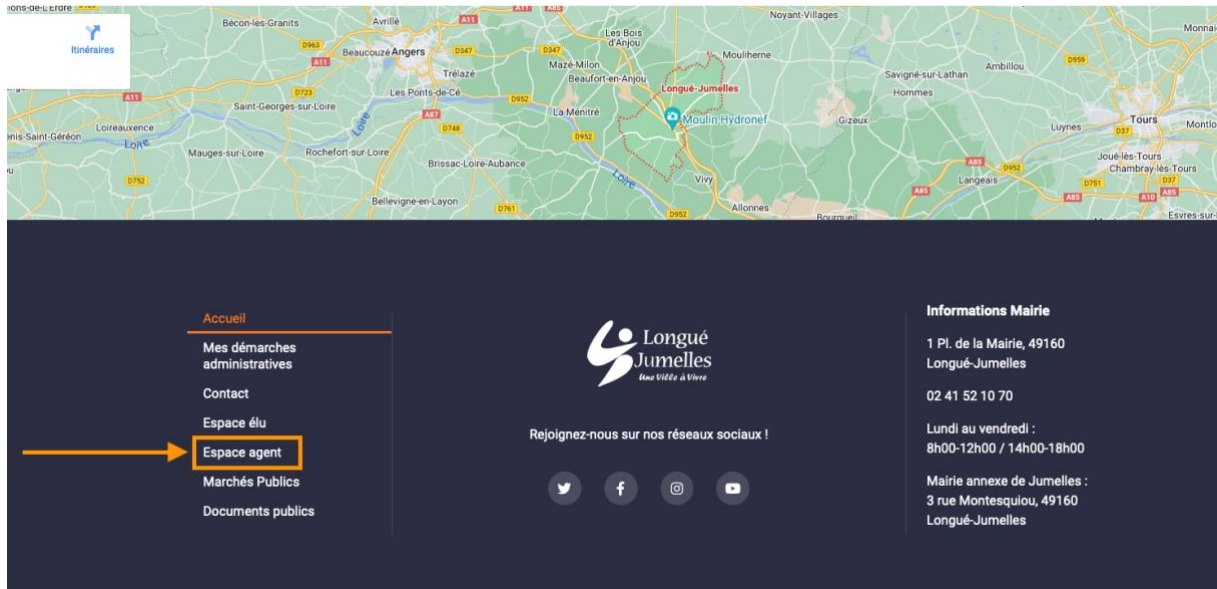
Itinéraires

ons-de-L'Erdre
Bécon-les-Granits
Avrillé
A11
A11
A85
Noyant-Villages
Monnaie
D963
Beaucouzé
Angers
D347
D347
Les Bois d'Anjou
Mouliherne
A11
Trélazé
Mazé-Milon
Beaufort-en-Anjou
Savigné-sur-Lathan
Ambillou
D959
A11
D723
Les Ponts-de-Cé
D952
Longué-Jumelles
Hommes
Saint-Georges-sur-Loire
A87
La Ménitré
Moulin Hydronef
Gizeux
Tours
Loireauxence
D748
Luynes
D37
Montlo
nis-Saint-Géréon
Loire
Loire
D952
Mauges-sur-Loire
Rochefort-sur-Loire
Brissac-Loire-Aubance
A85
Joué-lès-Tours
Loire
Vivy
D952
Langeais
Chambray-lès-Tours
D752
D751
D37
A85
A85
Bellevigne-en-Layon
D761
Allonnes
A85
A10
D952
Bourgueil
Esvres-sur-

Accueil
Mes démarches administratives
Contact
Espace élu
Espace agent
Marchés Publics
Documents publics

Longué Jumelles
Une Ville à Vivre

Rejoignez-nous sur nos réseaux sociaux !

Informations Mairie
1 Pl. de la Mairie, 49160 Longué-Jumelles
02 41 52 10 70
Lundi au vendredi : 8h00-12h00 / 14h00-18h00
Mairie annexe de Jumelles : 3 rue Montesquiou, 49160 Longué-Jumelles